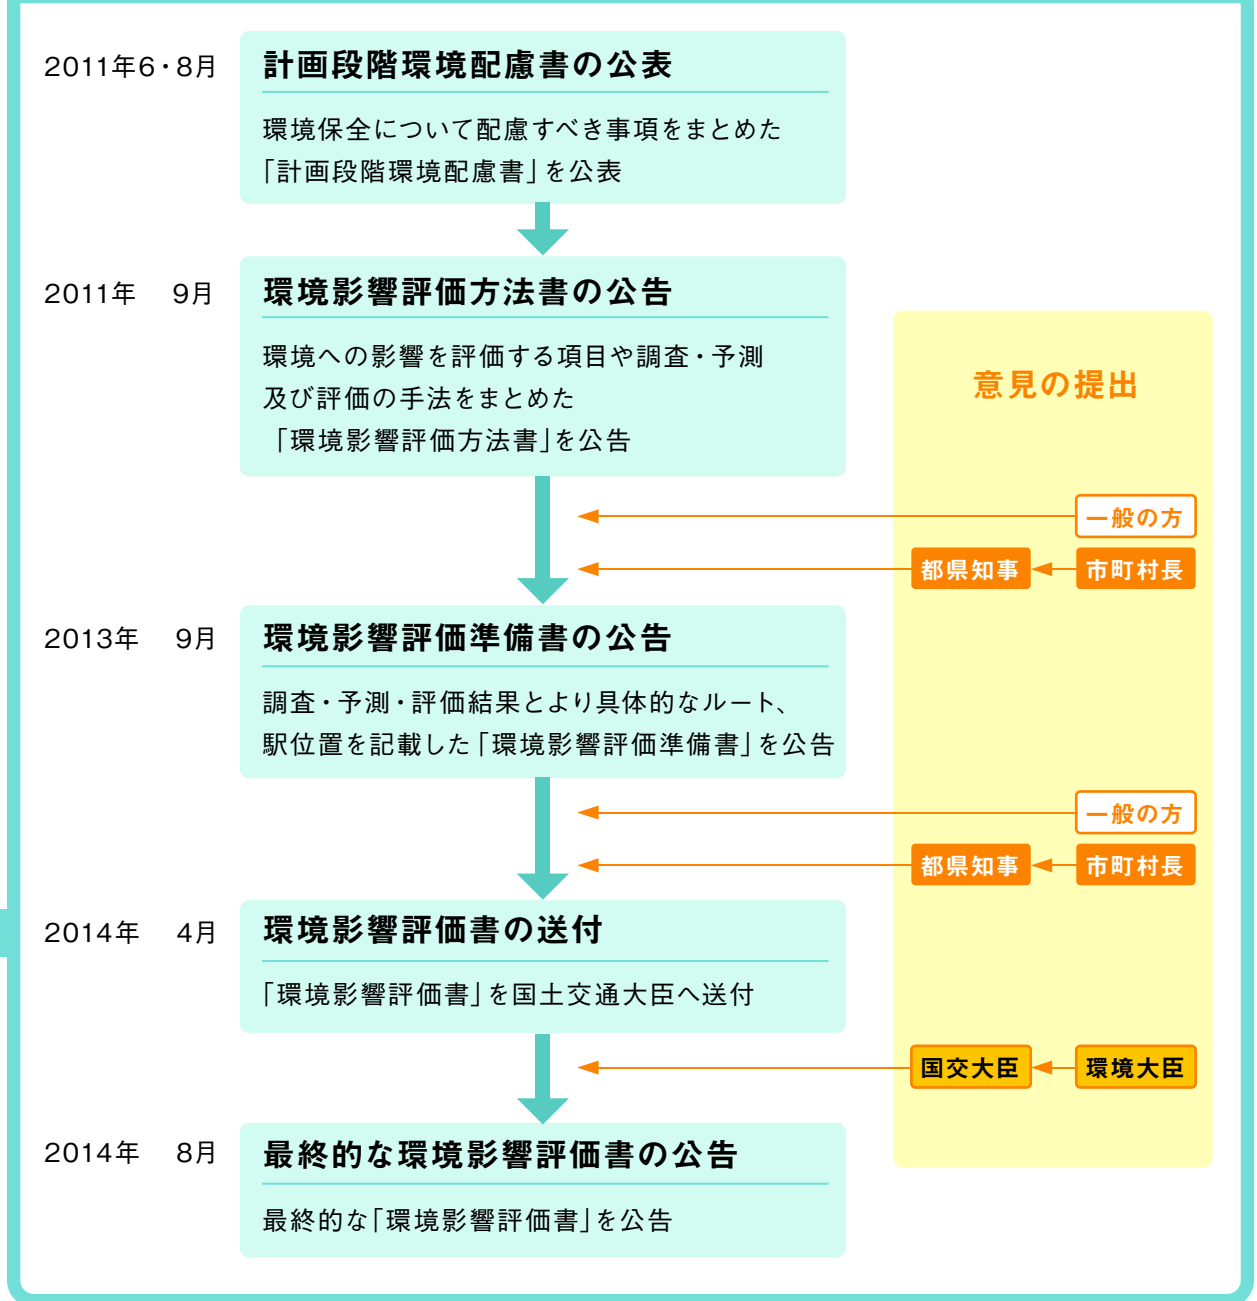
2011年6・8月

計画段階環境配慮書の公表

環境保全について配慮すべき事項をまとめた「計画段階環境配慮書」を公表

2011年　9月

環境影響評価方法書の公告

環境への影響を評価する項目や調査・予測及び評価の手法をまとめた「環境影響評価方法書」を公告

意見の提出

一般の方

都県知事

市町村長

2013年　9月

環境影響評価準備書の公告

調査・予測・評価結果とより具体的なルート、駅位置を記載した「環境影響評価準備書」を公告

一般の方

都県知事

市町村長

2014年　4月

環境影響評価書の送付

「環境影響評価書」を国土交通大臣へ送付

国交大臣

環境大臣

2014年　8月

最終的な環境影響評価書の公告

最終的な「環境影響評価書」を公告